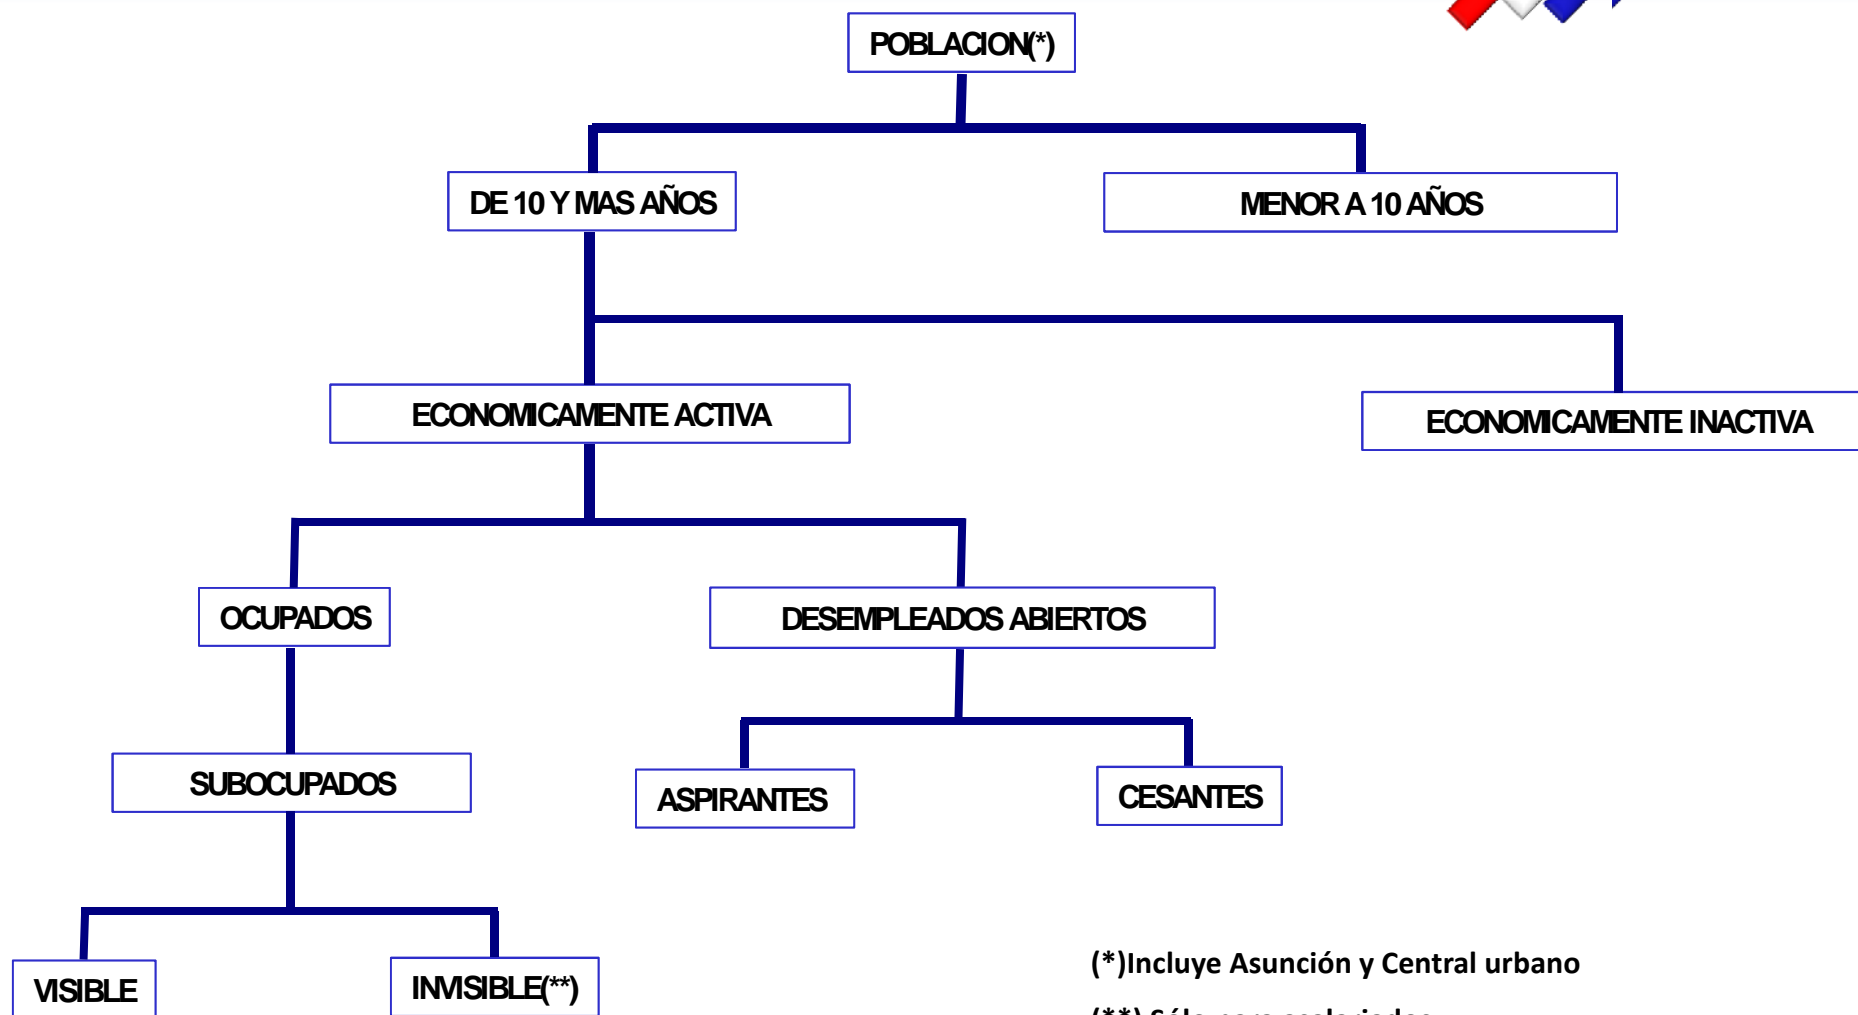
POBLACION(*)

DE 10 Y MAS AÑOS

MENOR A 10 AÑOS

ECONOMICAMENTE ACTIVA

ECONOMICAMENTE INACTIVA

OCUPADOS

DESEMPLEADOS ABIERTOS

SUBOCUPADOS

ASPIRANTES

CESANTES

VISIBLE

INVISIBLE(**)

(*)Incluye Asunción y Central urbano

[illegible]